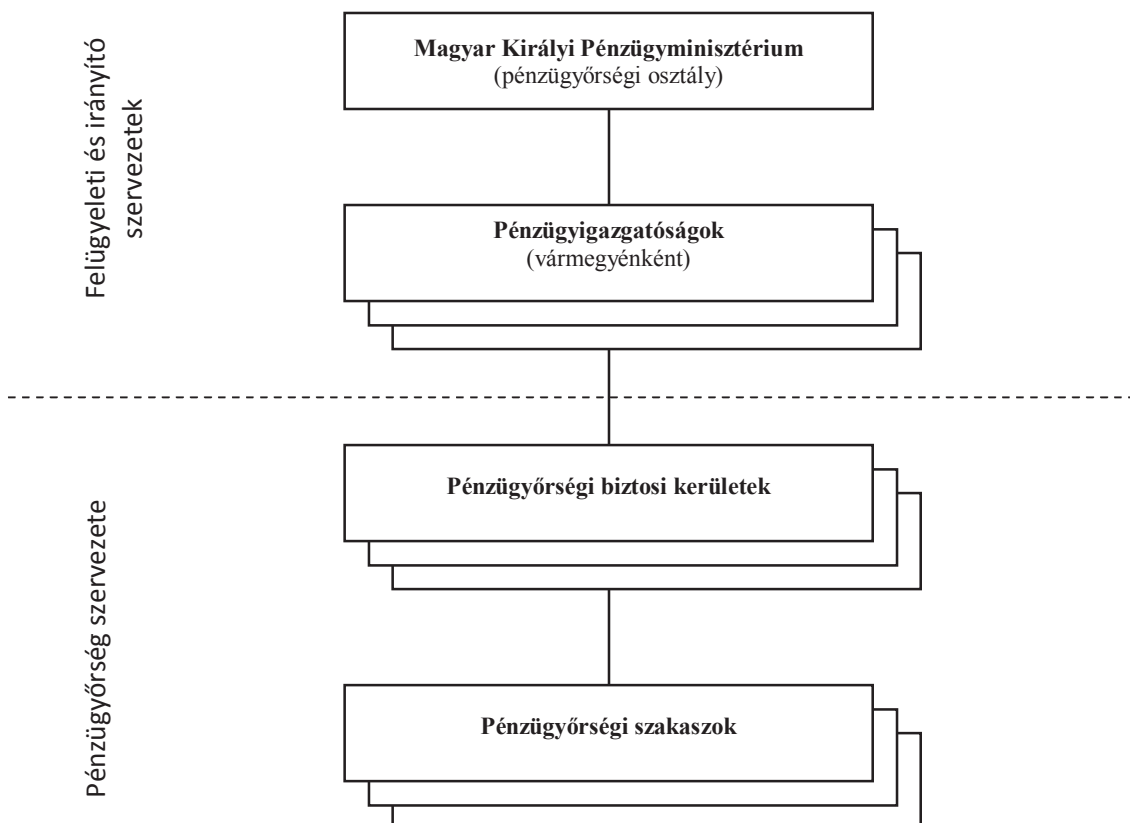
Felügyeleti és irányító szervezetek

Magyar Királyi Pénzügyminisztérium
(pénzügyőrségi osztály)

Pénzügyigazgatóságok
(vármegyénként)

Pénzügyőrség szervezete

Pénzügyőrségi biztosi kerületek

Pénzügyőrségi szakaszok